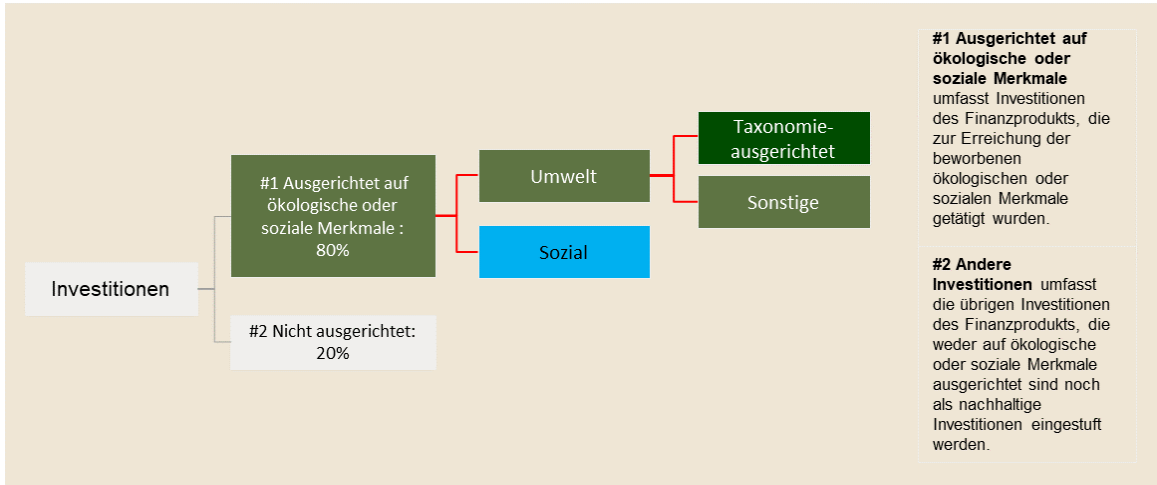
Investitionen

#1 Ausgerichtet auf ökologische oder soziale Merkmale : 80%

#2 Nicht ausgerichtet: 20%

Umwelt

Sozial

Taxonomie-ausgerichtet

Sonstige

**#1 Ausgerichtet auf ökologische oder soziale Merkmale** umfasst Investitionen des Finanzprodukts, die zur Erreichung der beworbenen ökologischen oder sozialen Merkmale getätigt wurden.

**#2 Andere Investitionen** umfasst die übrigen Investitionen des Finanzprodukts, die weder auf ökologische oder soziale Merkmale ausgerichtet sind noch als nachhaltige Investitionen eingestuft werden.